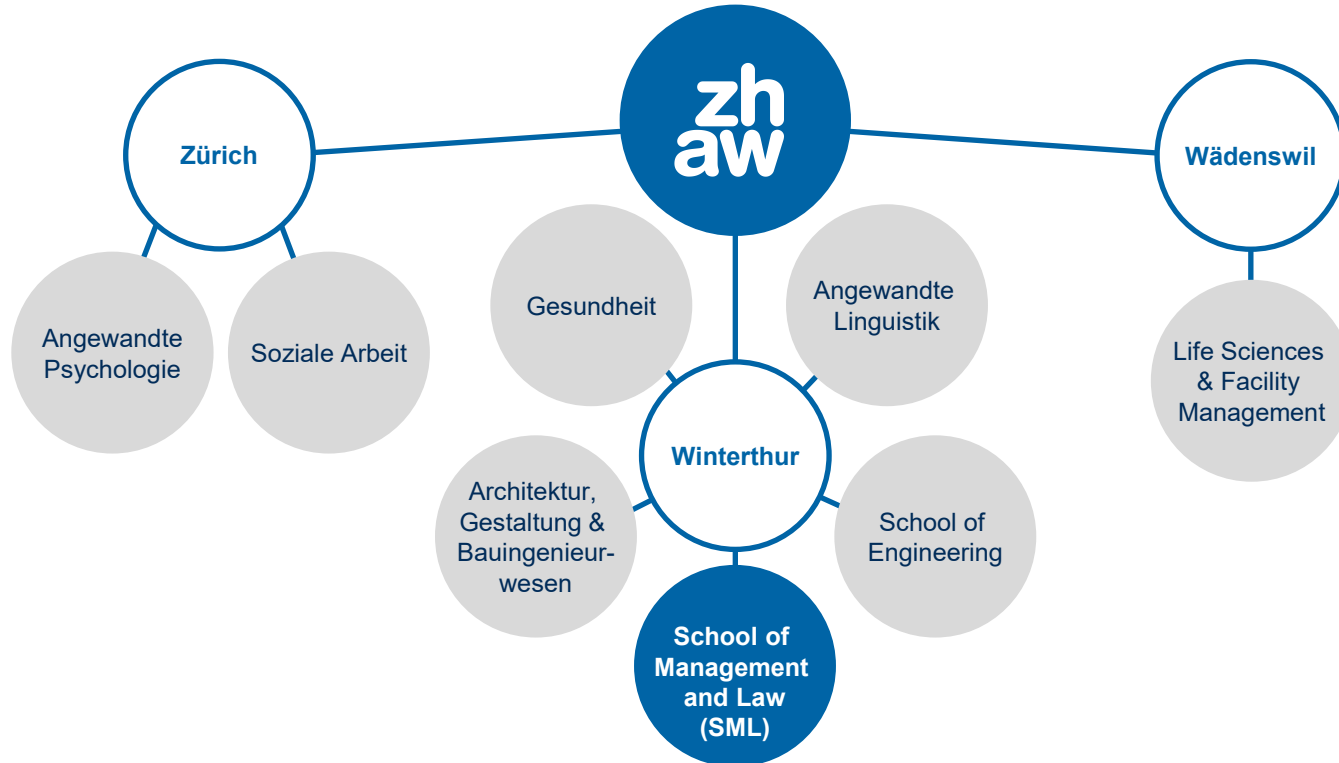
zh
aw

Zürich

Angewandte Psychologie

Soziale Arbeit

Gesundheit

Angewandte Linguistik

Wädenswil

Life Sciences & Facility Management

Winterthur

Architektur, Gestaltung & Bauingenieurwesen

School of Engineering

School of Management and Law (SML)